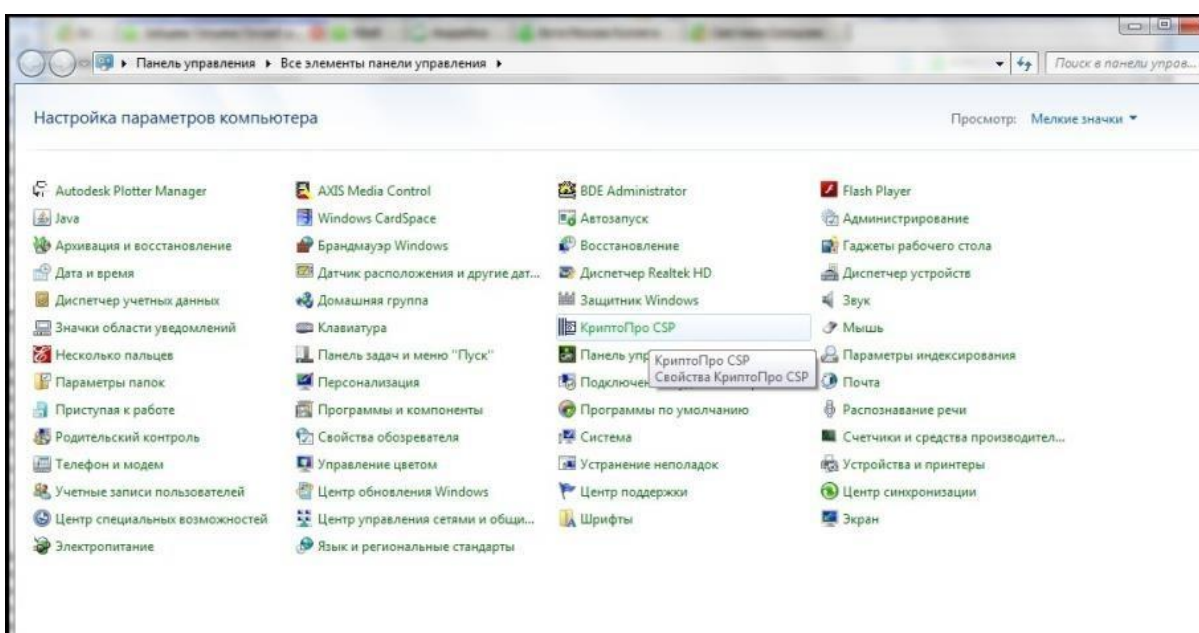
▸ Панель управления ▸ Все элементы панели управления ▸

Поиск в панели управ...

Настройка параметров компьютера

Просмотр: Мелкие значки ▾

Autodesk Plotter Manager
Java
Архивация и восстановление
Дата и время
Диспетчер учетных данных
Значки области уведомлений
Несколько пальцев
Параметры папок
Приступая к работе
Родительский контроль
Телефон и модем
Учетные записи пользователей
Центр специальных возможностей
Электропитание

AXIS Media Control
Windows CardSpace
Брандмауэр Windows
Датчик расположения и другие дат...
Домашняя группа
Клавиатура
Панель задач и меню "Пуск"
Персонализация
Программы и компоненты
Свойства обозревателя
Управление цветом
Центр обновления Windows
Центр управления сетями и общи...
Язык и региональные стандарты

BDE Administrator
Автозапуск
Восстановление
Диспетчер Realtek HD
Защитник Windows
КриптоПро CSP
Панель упр
Подключен
Программы по умолчанию
Система
Устранение неполадок
Центр поддержки
Шрифты

КриптоПро CSP
Свойства КриптоПро CSP

Flash Player
Администрирование
Гаджеты рабочего стола
Диспетчер устройств
Звук
Мышь
Параметры индексирования
Почта
Распознавание речи
Счетчики и средства производител...
Устройства и принтеры
Центр синхронизации
Экран